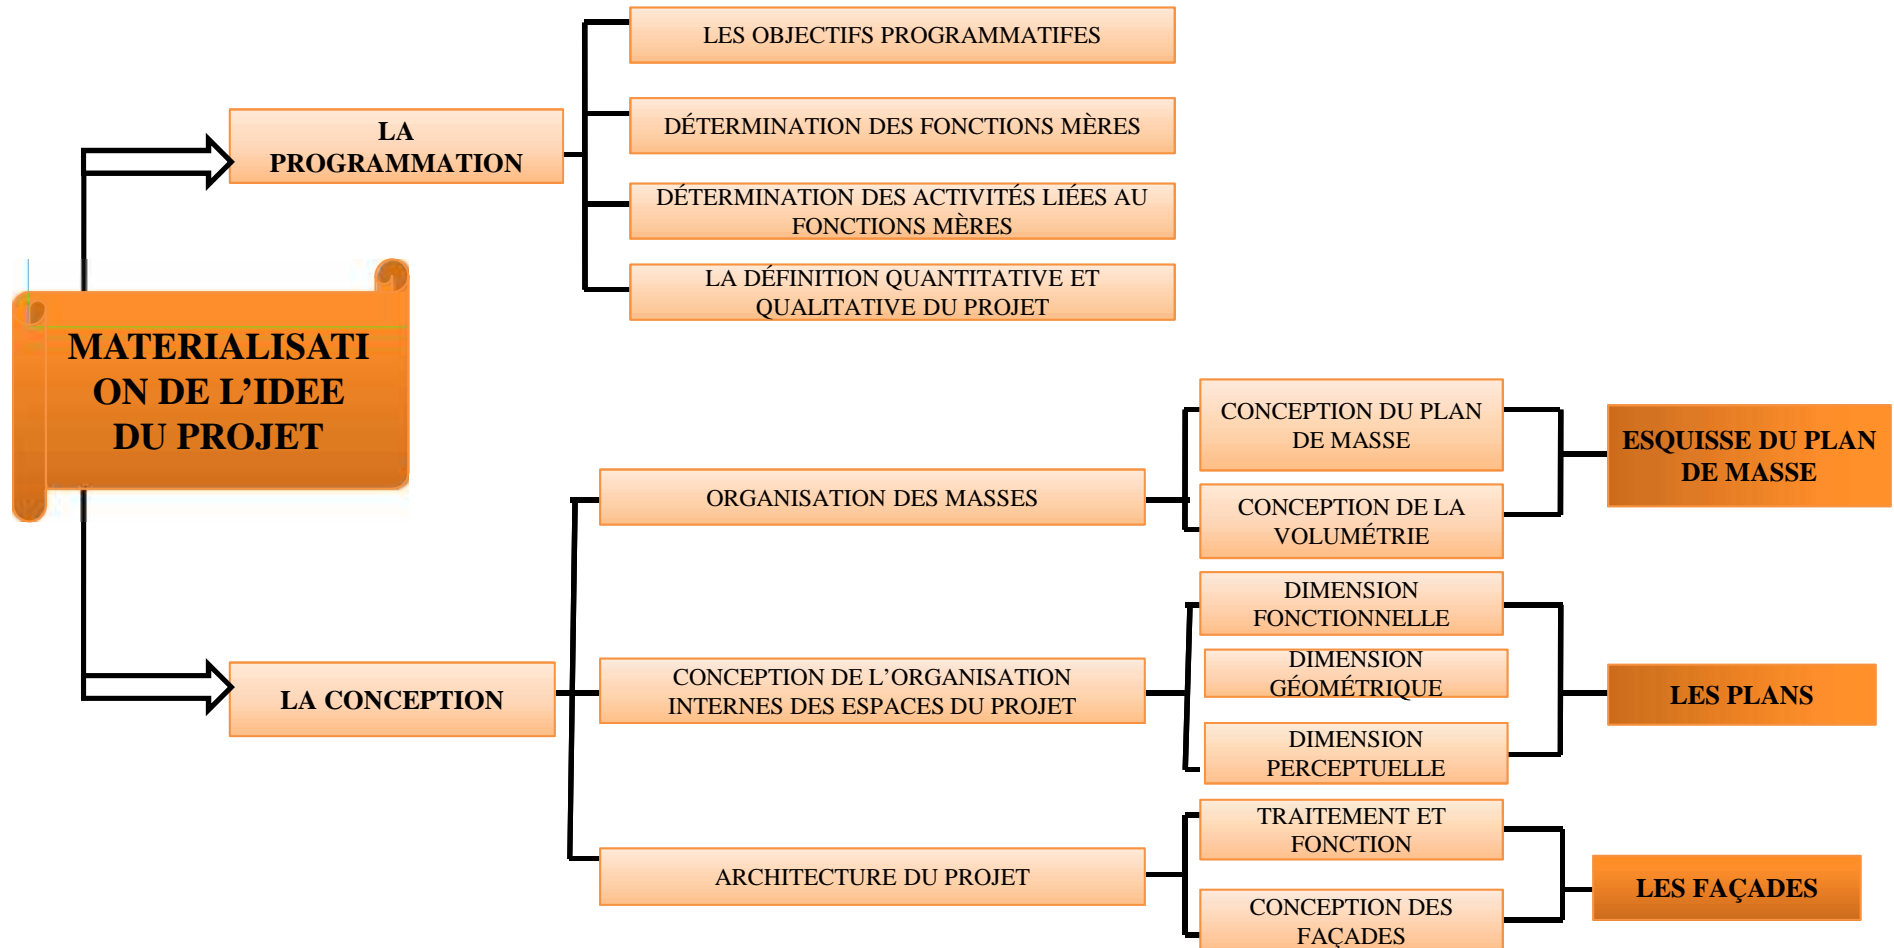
MATERIALISATION DE L'IDEE DU PROJET

LA PROGRAMMATION

LES OBJECTIFS PROGRAMMATIFES

DÉTERMINATION DES FONCTIONS MÈRES

DÉTERMINATION DES ACTIVITÉS LIÉES AU FONCTIONS MÈRES

LA DÉFINITION QUANTITATIVE ET QUALITATIVE DU PROJET

LA CONCEPTION

ORGANISATION DES MASSES

CONCEPTION DU PLAN DE MASSE

CONCEPTION DE LA VOLUMÉTRIE

ESQUISSE DU PLAN DE MASSE

CONCEPTION DE L'ORGANISATION INTERNES DES ESPACES DU PROJET

DIMENSION FONCTIONNELLE

DIMENSION GÉOMÉTRIQUE

DIMENSION PERCEPTUELLE

LES PLANS

ARCHITECTURE DU PROJET

TRAITEMENT ET FONCTION

CONCEPTION DES FAÇADES

LES FAÇADES